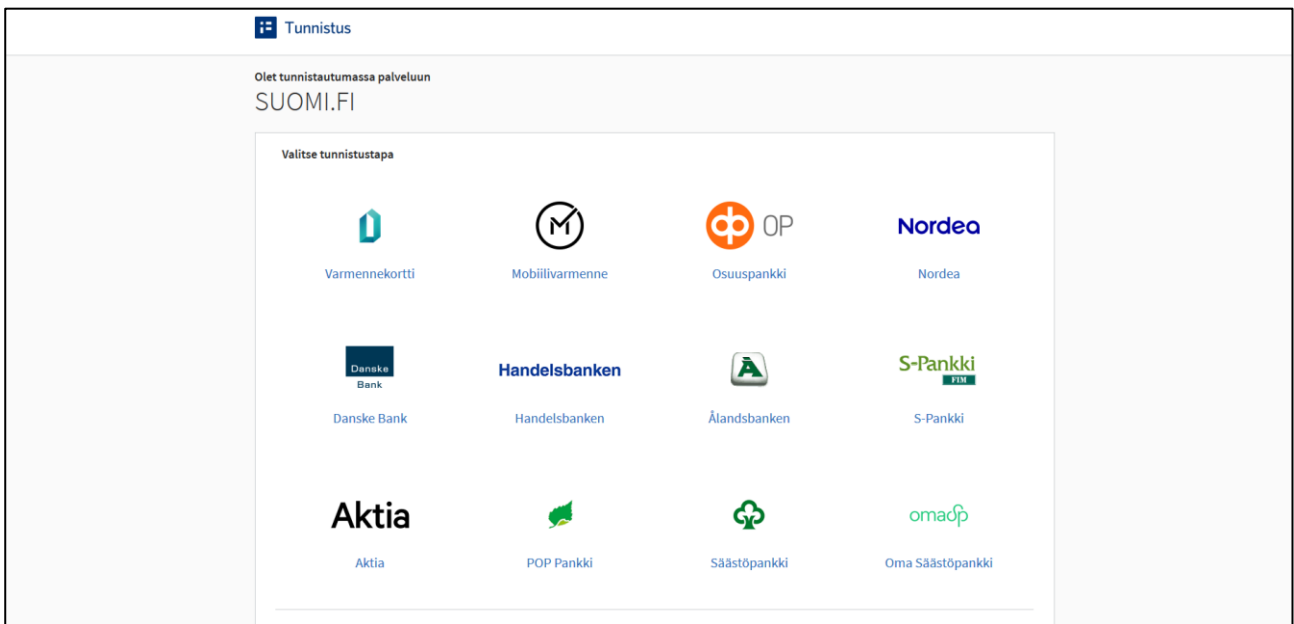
Tunnistus

Olet tunnistautumassa palveluun

SUOMI.FI

Valitse tunnistustapa

Varmennekortti

Mobiilivarmenne

OP

Osuuspankki

Nordea

Nordea

Danske Bank

Danske Bank

Handelsbanken

Handelsbanken

Ålandsbanken

S-Pankki FIM

S-Pankki

Aktia

Aktia

POP Pankki

Säästöpankki

omasp

Oma Säästöpankki